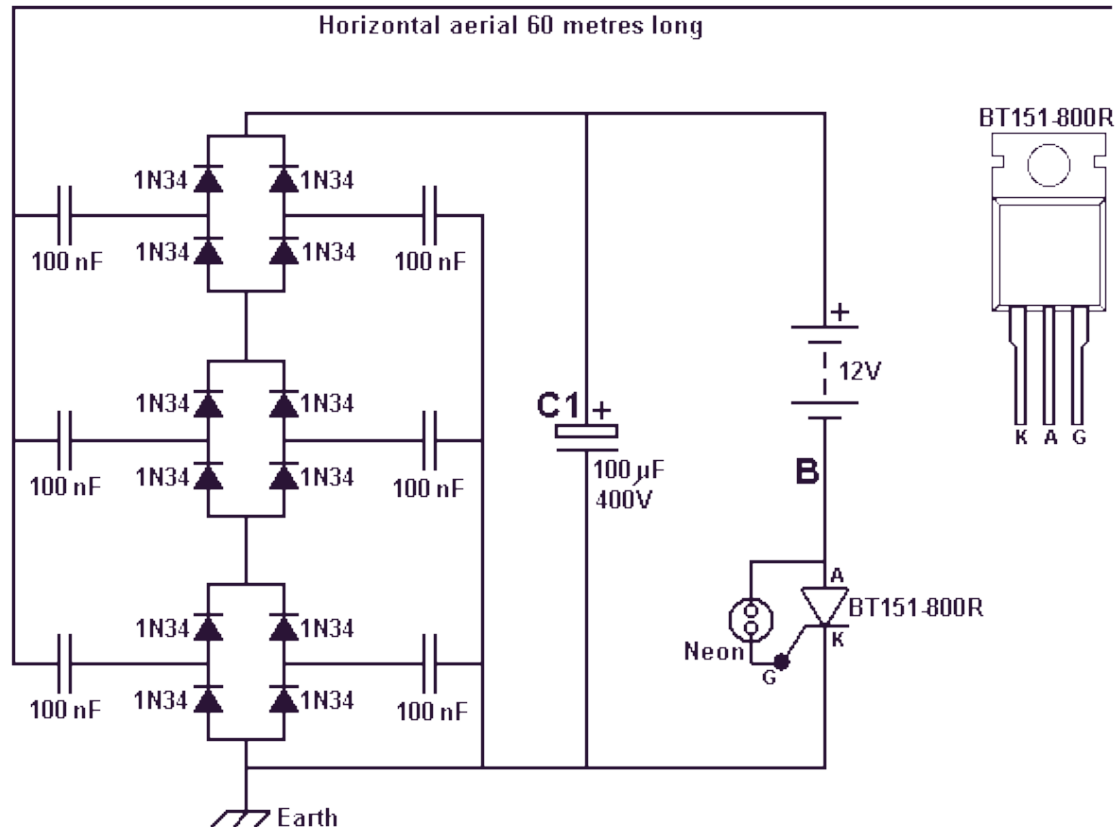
Horizontal aerial 60 metres long

BT151-800R

K A G

1N34 1N34
1N34 1N34
100 nF 100 nF

1N34 1N34
1N34 1N34
100 nF 100 nF

1N34 1N34
1N34 1N34
100 nF 100 nF

C1 +
100 µF
400V

+
12V

B

A
BT151-800R
Neon
G
K

Earth